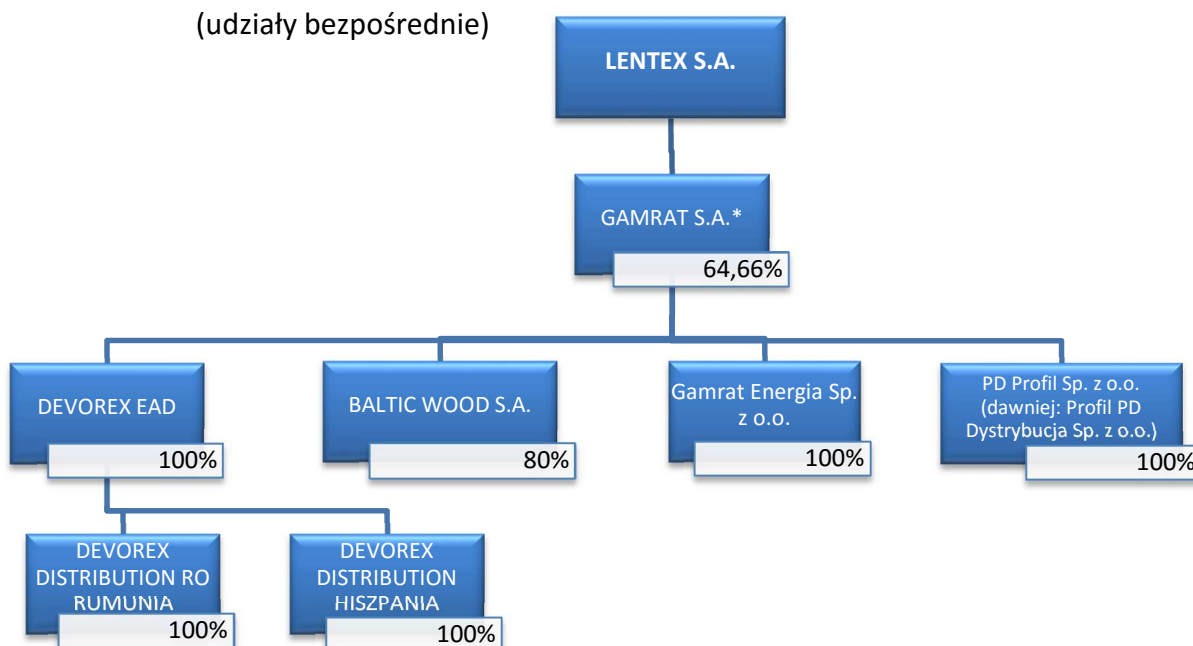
(udziały bezpośrednie)

LENTEX S.A.

GAMRAT S.A.*
64,66%

DEVOREX EAD
100%

BALTIC WOOD S.A.
80%

Gamrat Energia Sp. z o.o.
100%

PD Profil Sp. z o.o. (dawniej: Profil PD Dystrybucja Sp. z o.o.)
100%

DEVOREX DISTRIBUTION RO RUMUNIA
100%

DEVOREX DISTRIBUTION HISZPANIA
100%